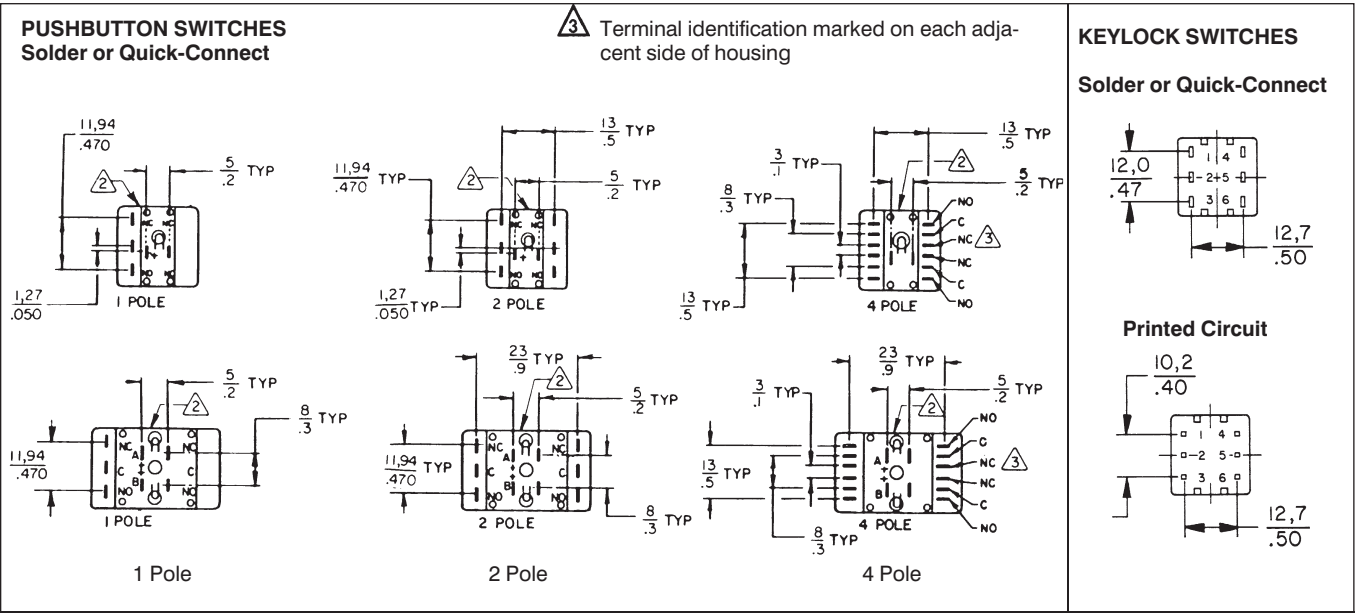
PUSHBUTTON SWITCHES
Solder or Quick-Connect

3 Terminal identification marked on each adjacent side of housing

KEYLOCK SWITCHES

Solder or Quick-Connect

$\frac{11,94}{.470}$

2

$\frac{5}{.2}$ TYP

NC C NO

$\frac{1,27}{.050}$

1 POLE

$\frac{11,94}{.470}$ TYP

2

$\frac{13}{.5}$ TYP

$\frac{5}{.2}$ TYP

$\frac{1,27}{.050}$ TYP

2 POLE

$\frac{3}{.1}$ TYP

$\frac{8}{.3}$ TYP

2

$\frac{13}{.5}$ TYP

$\frac{5}{.2}$ TYP

NO
C
NC 3
NC
C
NO

$\frac{13}{.5}$ TYP

4 POLE

$\frac{12,0}{.47}$

1 4
2 5
3 6

$\frac{12,7}{.50}$

$\frac{5}{.2}$ TYP

2

$\frac{8}{.3}$ TYP

$\frac{11,94}{.470}$

NC A C B NO

1 POLE

$\frac{23}{.9}$ TYP

2

$\frac{5}{.2}$ TYP

$\frac{11,94}{.470}$ TYP

NC A C B NO

2 POLE

$\frac{8}{.3}$ TYP

$\frac{3}{.1}$ TYP

$\frac{23}{.9}$ TYP

2

$\frac{5}{.2}$ TYP

$\frac{13}{.5}$ TYP

NO
C
NC 3
NC
C
NO

A B

4 POLE

$\frac{8}{.3}$ TYP

1 Pole

2 Pole

4 Pole

Printed Circuit

$\frac{10,2}{.40}$

1 4
2 5
3 6

$\frac{12,7}{.50}$